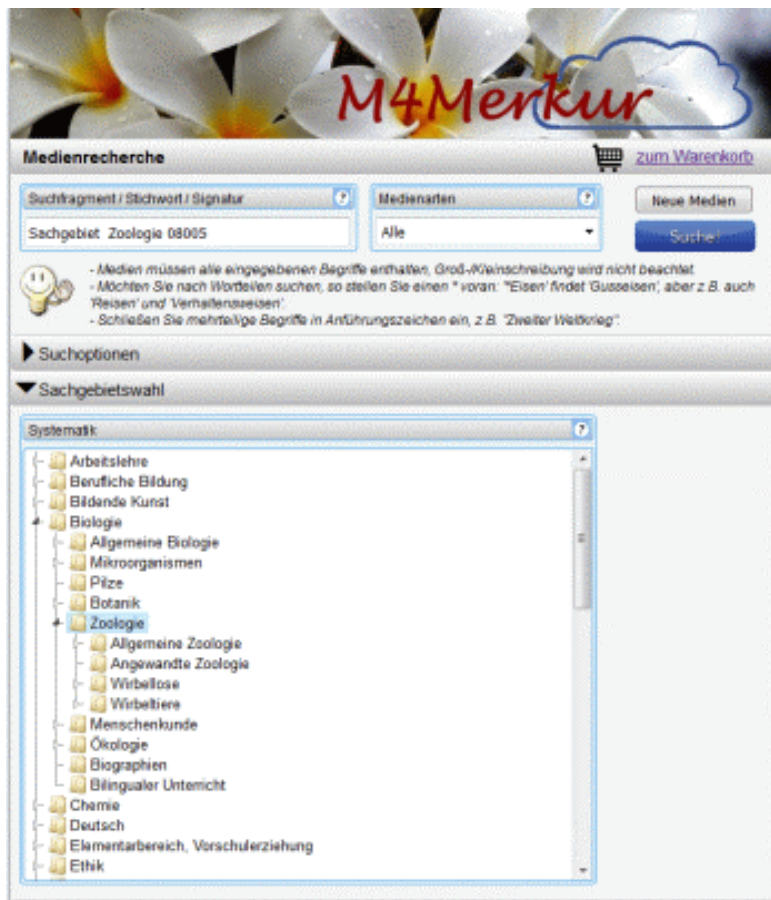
M4Merkur

Medienrecherche

zum Warenkorb

Suchfragment / Stichwort / Signatur ?

Sachgebiet Zoologie 08005

Medienarten ?

Alle

Neue Medien

Suche!

- Medien müssen alle eingegebenen Begriffe enthalten, Groß-/Kleinschreibung wird nicht beachtet.
- Möchten Sie nach Wortteilen suchen, so stellen Sie einen * voran: "*Eisen" findet 'Gusseisen', aber z.B. auch 'Reisen' und 'Verhaltensweisen'.
- Schließen Sie mehrteilige Begriffe in Anführungszeichen ein, z.B. "Zweiter Weltkrieg".

Suchoptionen

Sachgebietswahl

Systematik ?

Arbeitslehre
Berufliche Bildung
Bildende Kunst
Biologie
Allgemeine Biologie
Mikroorganismen
Pilze
Botanik
Zoologie
Allgemeine Zoologie
Angewandte Zoologie
Wirbellose
Wirbeltiere
Menschenkunde
Ökologie
Biographien
Bilingualer Unterricht
Chemie
Deutsch
Elementarbereich, Vorschulerziehung
Ethik